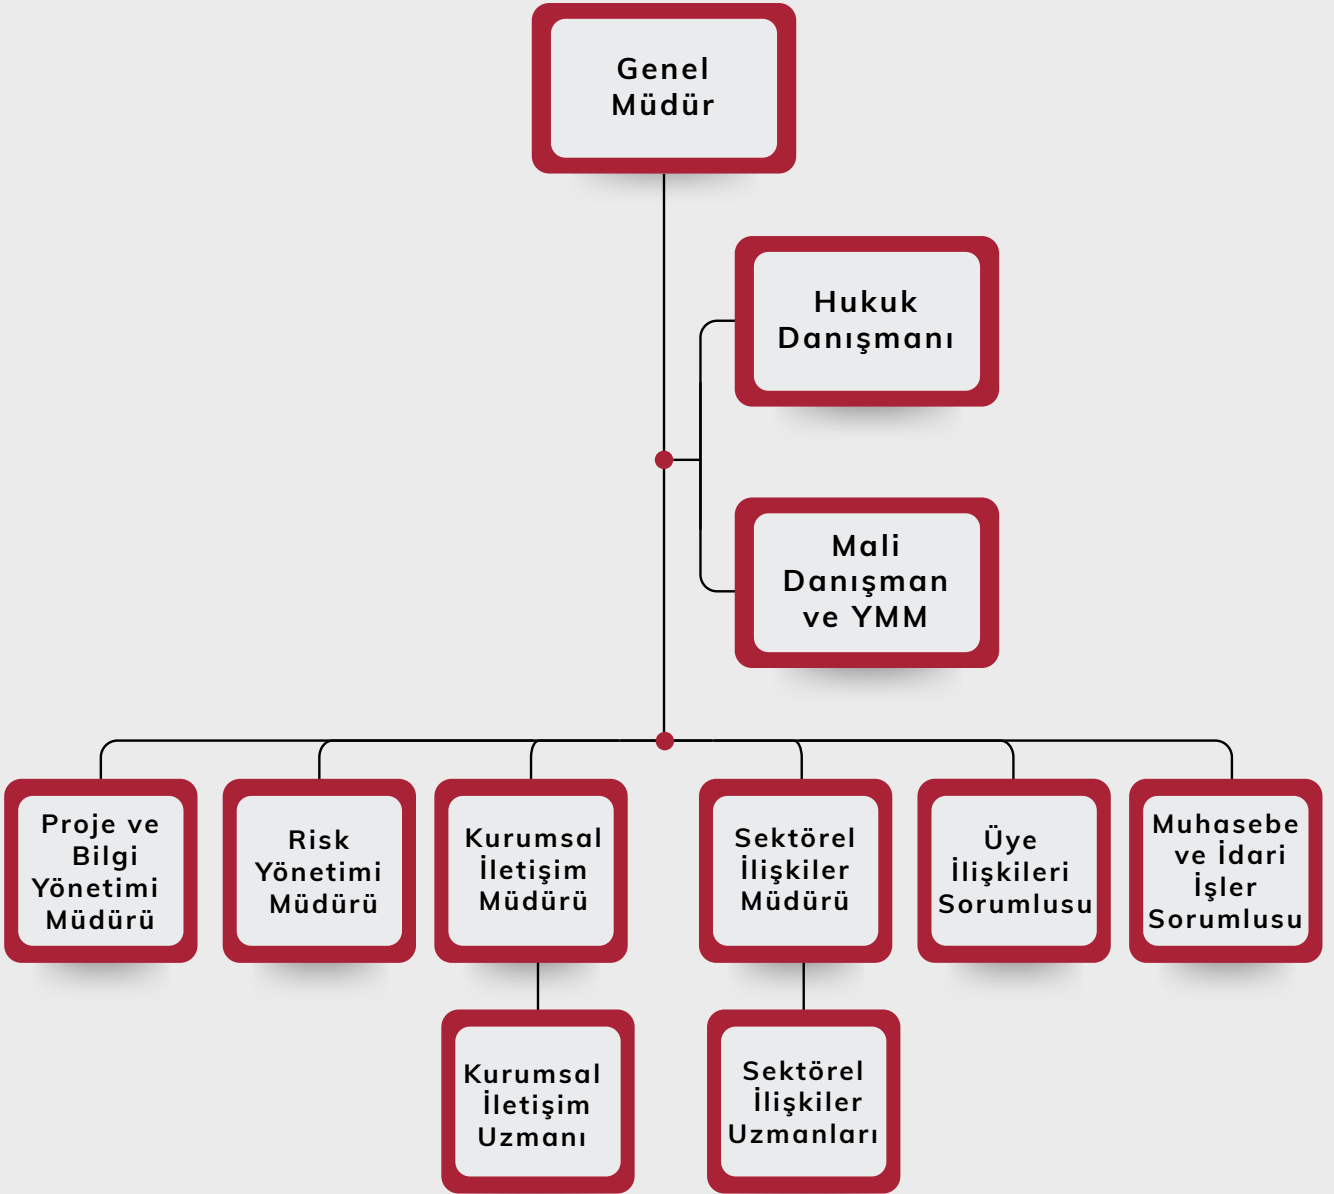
Genel Müdür

Hukuk Danışmanı

Mali Danışman ve YMM

Proje ve Bilgi Yönetimi Müdürü

Risk Yönetimi Müdürü

Kurumsal İletişim Müdürü

Sektörel İlişkiler Müdürü

Üye İlişkileri Sorumlusu

Muhasebe ve İdari İşler Sorumlusu

Kurumsal İletişim Uzmanı

Sektörel İlişkiler Uzmanları